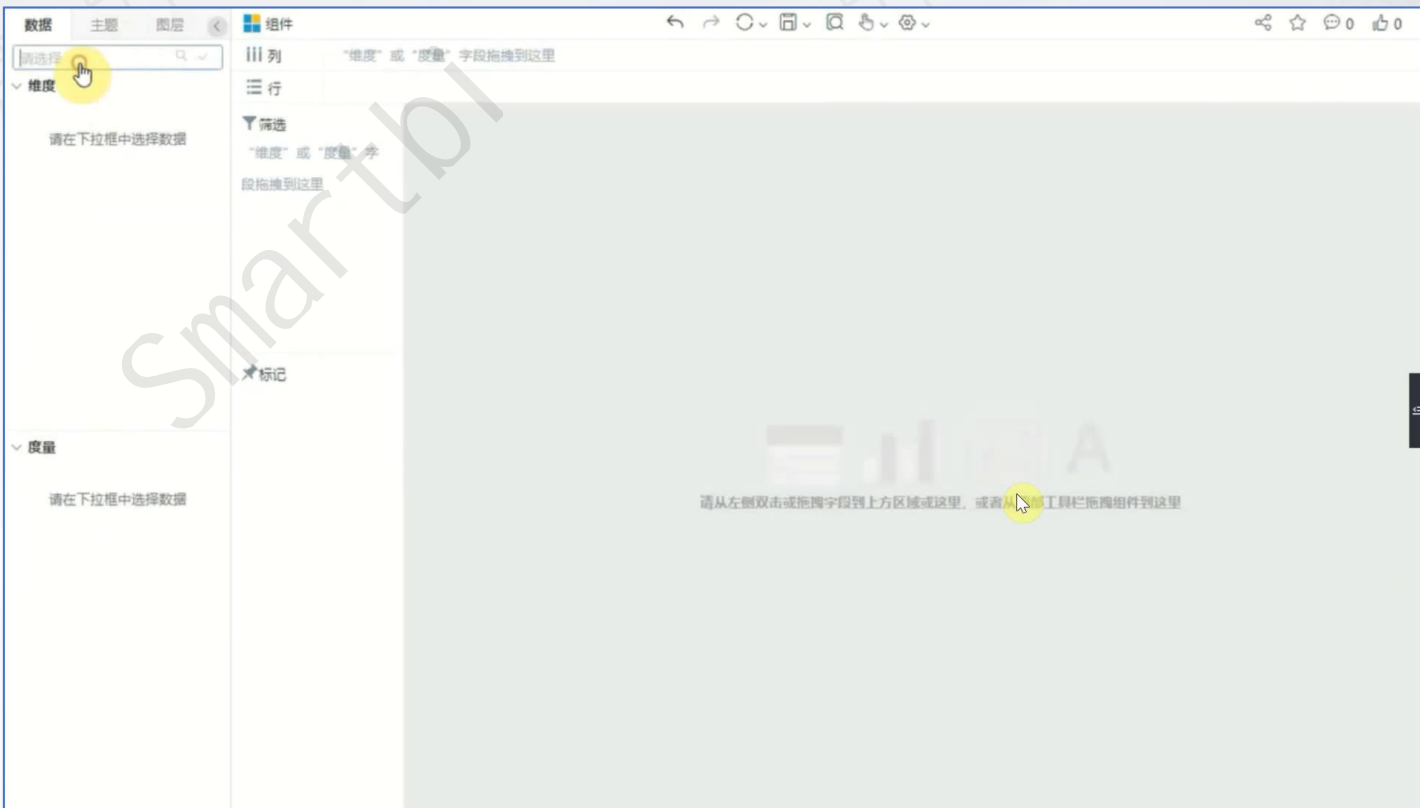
数据 主题 图层

组件

0 0

请选择

维度

请在下拉框中选择数据

度量

请在下拉框中选择数据

列 "维度" 或 "度量" 字段拖拽到这里

行

筛选

"维度" 或 "度量" 字段拖拽到这里

标记

Smartbi

请从左侧双击或拖拽字段到上方区域或这里，或者从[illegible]部工具栏拖拽组件到这里